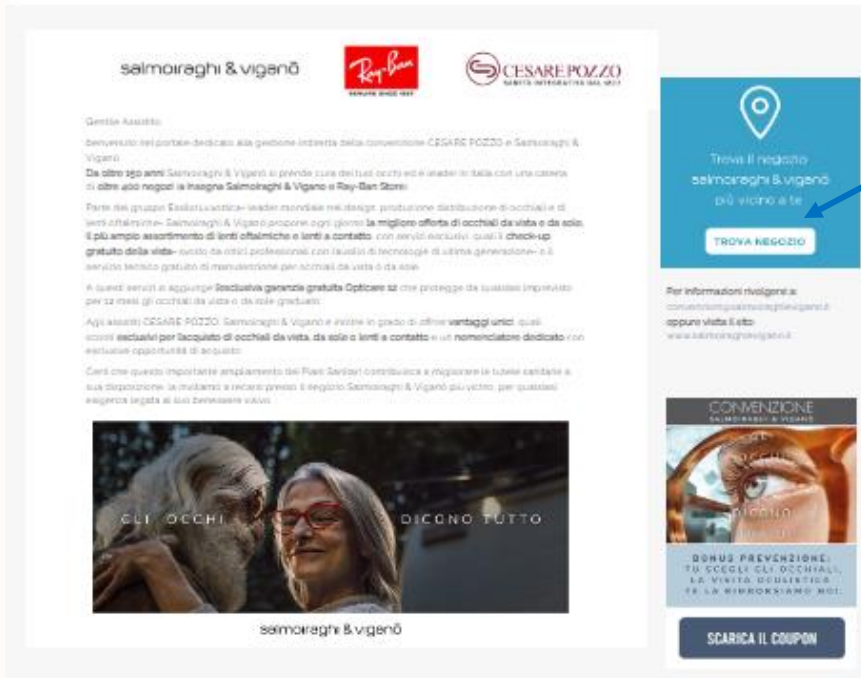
salmoiraghi & viganò

Ray-Ban GENUINE SINCE 1937

CESARE POZZO MUTUA INTEGRATIVA DAL 1877

Gentile Assistito,

benvenuto nel portale dedicato alla gestione online della convenzione CESARE POZZO e Salmoiraghi & Viganò.

Da oltre 150 anni Salmoiraghi & Viganò si prende cura dei tuoi occhi ed è leader in Italia con una catena di oltre 400 negozi a insegna Salmoiraghi & Viganò e Ray-Ban Store.

Parte del gruppo EssilorLuxottica – leader mondiale nel design, produzione, distribuzione di occhiali e di lenti oftalmiche – Salmoiraghi & Viganò propone ogni giorno la migliore offerta di occhiali da vista e da sole, il più ampio assortimento di lenti oftalmiche e lenti a contatto, con servizi esclusivi, quali il check-up gratuito della vista – svolto da ottici professionisti con l'ausilio di tecnologie di ultima generazione – e il servizio tecnico gratuito di manutenzione per occhiali da vista o da sole.

A questi servizi si aggiunge l'esclusiva garanzia gratuita Opticare 12 che protegge da qualsiasi imprevisto per 12 mesi gli occhiali da vista o da sole graduati.

Agli assistiti CESARE POZZO, Salmoiraghi & Viganò è inoltre in grado di offrire vantaggi unici, quali sconti esclusivi per l'acquisto di occhiali da vista, da sole o lenti a contatto e un nomenclatore dedicato con esclusive opportunità di acquisto.

Certi che questo importante ampliamento dei Piani Sanitari contribuisca a migliorare le tutele sanitarie a sua disposizione, la invitiamo a recarsi presso il negozio Salmoiraghi & Viganò più vicino, per qualsiasi esigenza legata al suo benessere visivo.

GLI OCCHI DICONO TUTTO

salmoiraghi & viganò

Trova il negozio salmoiraghi & viganò più vicino a te

TROVA NEGOZIO

Per informazioni rivolgersi a:
convenzioni@salmoiraghievigano.it
oppure visita il sito:
www.salmoiraghievigano.it

CONVENZIONE SALMOIRAGHI & VIGANÒ

BONUS PREVENZIONE: TU SCEGLI GLI OCCHIALI, LA VISITA OCULISTICA TE LA RIMBORSIAMO NOI.

SCARICA IL COUPON